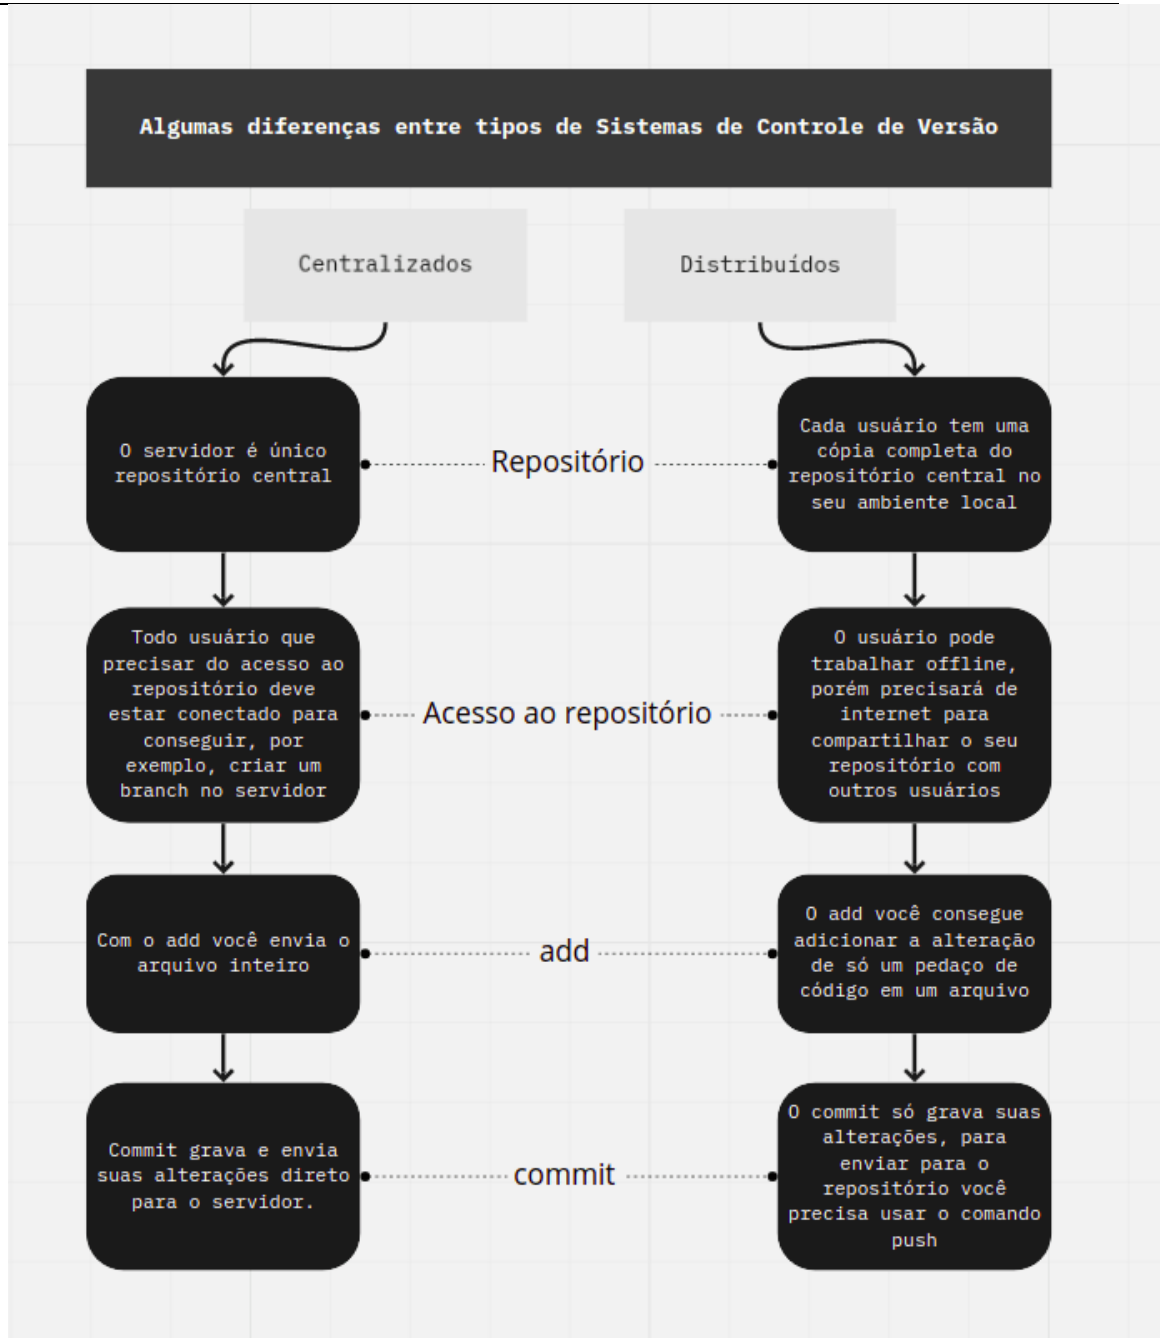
Algumas diferenças entre tipos de Sistemas de Controle de Versão

Centralizados

Distribuídos

O servidor é único repositório central

Repositório

Cada usuário tem uma cópia completa do repositório central no seu ambiente local

Todo usuário que precisar do acesso ao repositório deve estar conectado para conseguir, por exemplo, criar um branch no servidor

Acesso ao repositório

O usuário pode trabalhar offline, porém precisará de internet para compartilhar o seu repositório com outros usuários

Com o add você envia o arquivo inteiro

add

O add você consegue adicionar a alteração de só um pedaço de código em um arquivo

Commit grava e envia suas alterações direto para o servidor.

commit

O commit só grava suas alterações, para enviar para o repositório você precisa usar o comando push